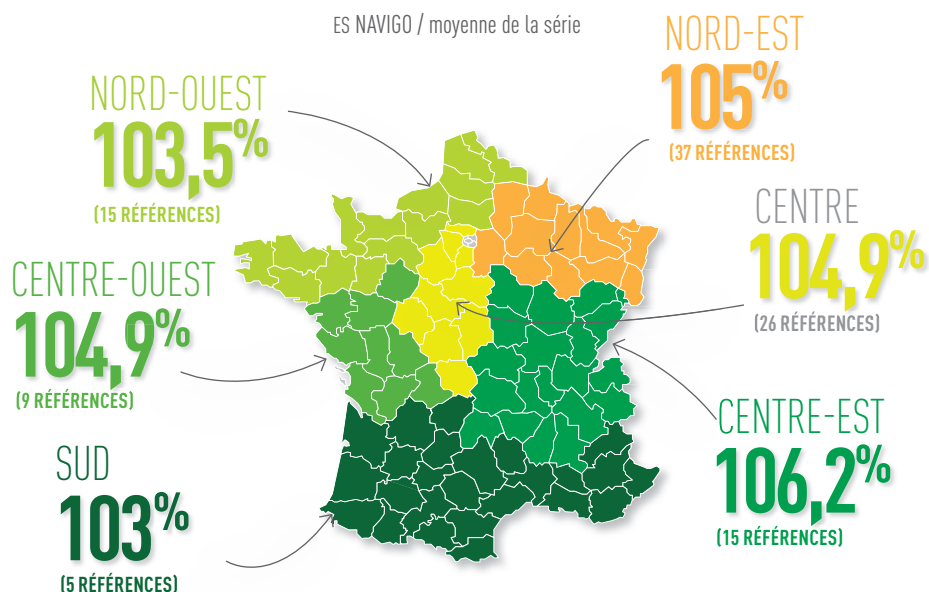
ES NAVIGO / moyenne de la série

NORD-OUEST
103,5%
(15 RÉFÉRENCES)

NORD-EST
105%
(37 RÉFÉRENCES)

CENTRE
104,9%
(26 RÉFÉRENCES)

CENTRE-OUEST
104,9%
(9 RÉFÉRENCES)

CENTRE-EST
106,2%
(15 RÉFÉRENCES)

SUD
103%
(5 RÉFÉRENCES)